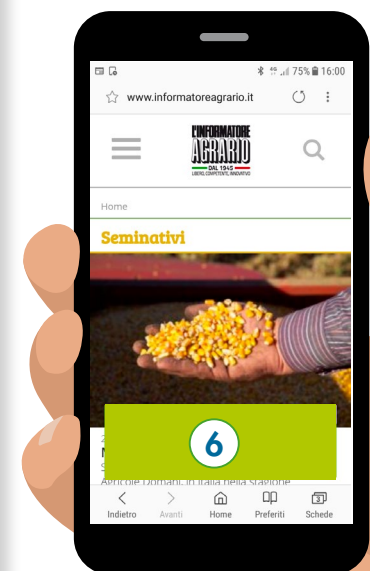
75% 16:00

www.informatoreagrario.it

L'INFORMATORE AGRARIO
DAL 1945
LIBERO, COMPETENTE, INNOVATIVO

Home

Seminativi

6

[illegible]
Agricole Domani, in Italia nella stagione

Indietro Avanti Home Preferiti Schede
3